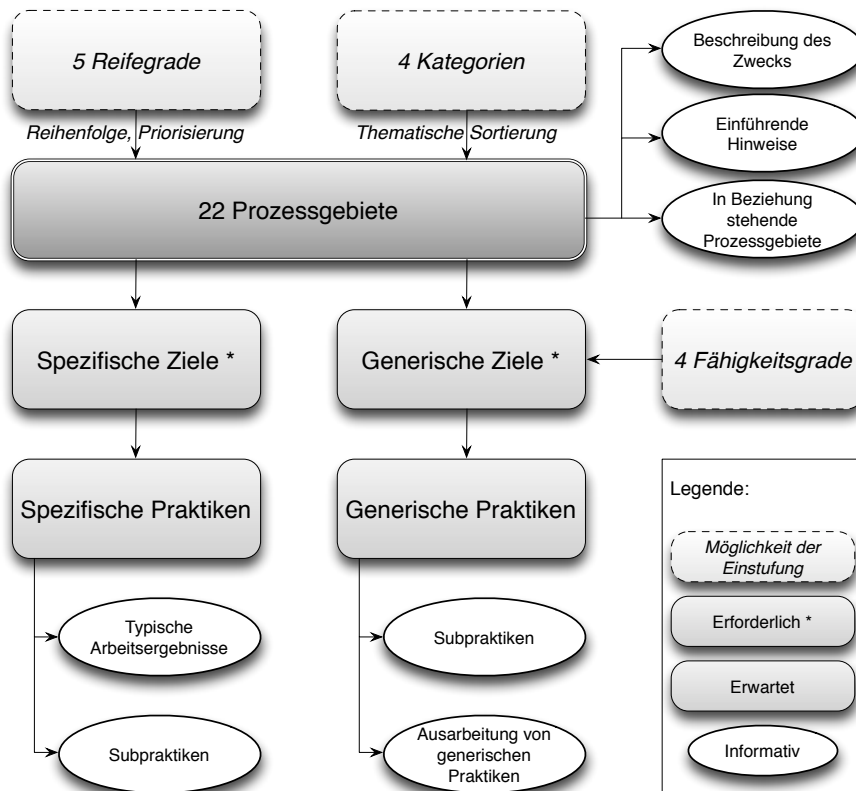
5 Reifegrade

4 Kategorien

Reihenfolge, Priorisierung

Thematische Sortierung

22 Prozessgebiete

Beschreibung des Zwecks

Einführende Hinweise

In Beziehung stehende Prozessgebiete

Spezifische Ziele *

Generische Ziele *

4 Fähigkeitsgrade

Spezifische Praktiken

Generische Praktiken

Typische Arbeitsergebnisse

Subpraktiken

Subpraktiken

Ausarbeitung von generischen Praktiken

Legende:

Möglichkeit der Einstufung

Erforderlich *

Erwartet

Informativ